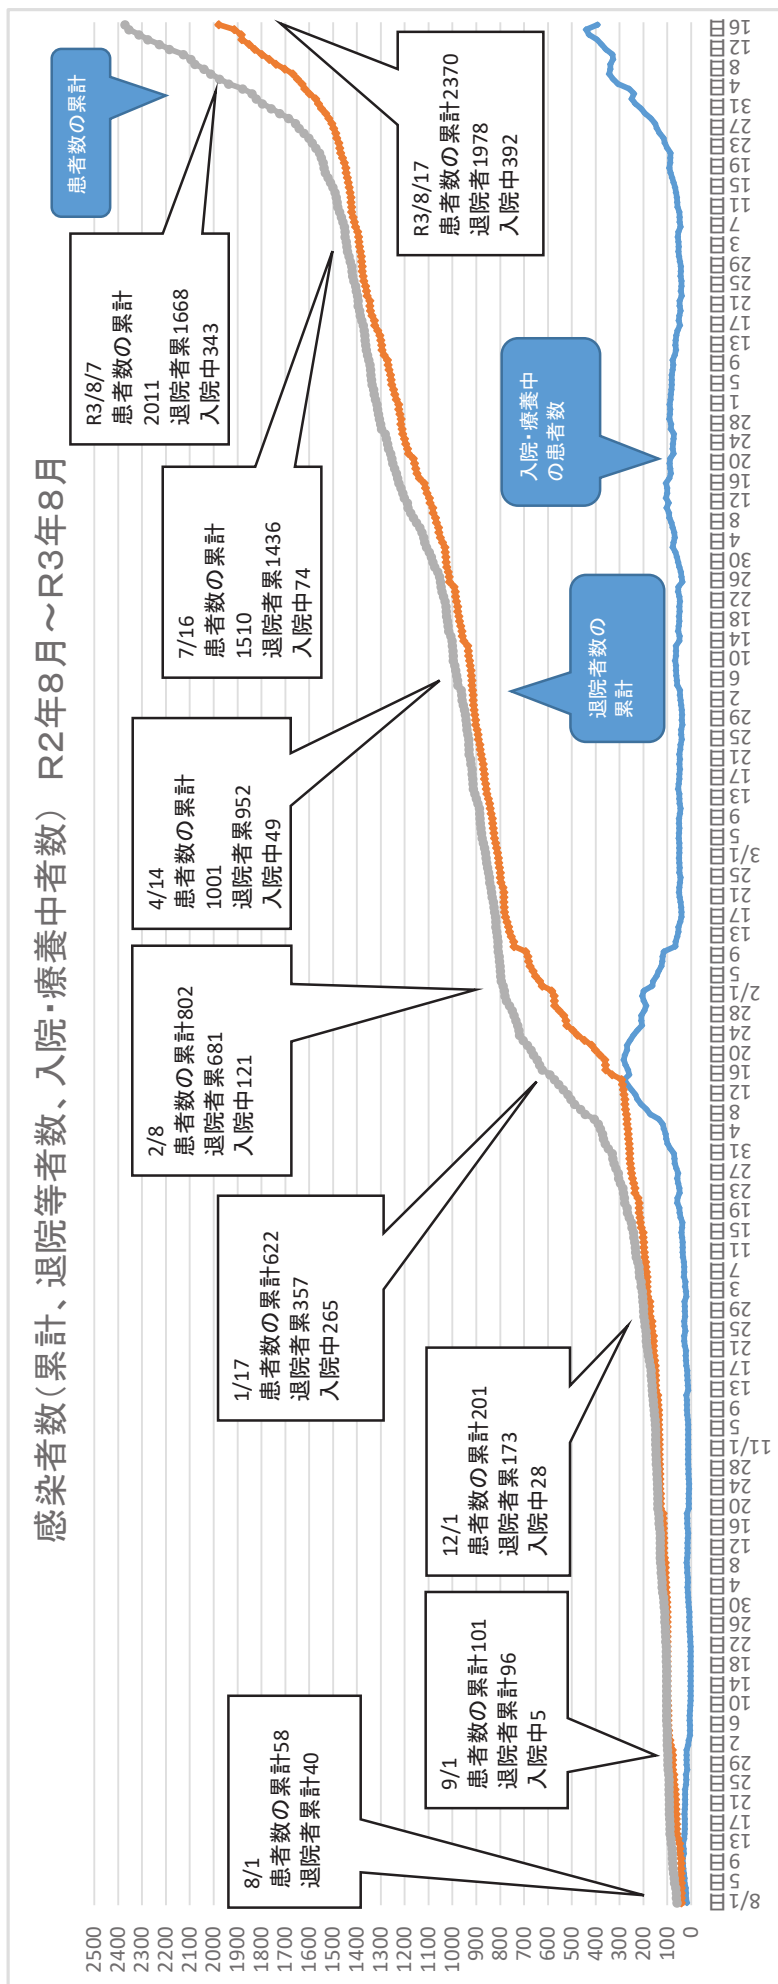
感染者数（累計、退院等者数、入院・療養中者数）　R2年8月～R3年8月

患者数の累計

R3/8/7
患者数の累計
2011
退院者累1668
入院中343

R3/8/17
患者数の累計2370
退院者1978
入院中392

入院・療養中の患者数

7/16
患者数の累計
1510
退院者累1436
入院中74

退院者数の累計

4/14
患者数の累計
1001
退院者累952
入院中49

2/8
患者数の累計802
退院者累681
入院中121

1/17
患者数の累計622
退院者累357
入院中265

12/1
患者数の累計201
退院者累173
入院中28

9/1
患者数の累計101
退院者累計96
入院中5

8/1
患者数の累計58
退院者累計40

2500
2400
2300
2200
2100
2000
1900
1800
1700
1600
1500
1400
1300
1200
1100
1000
900
800
700
600
500
400
300
200
100
0

8/1日 5日 9日 13日 17日 21日 25日 29日 2日 6日 10日 14日 18日 22日 26日 30日 4日 8日 12日 16日 20日 24日 28日 11/1日 5日 9日 13日 17日 21日 25日 29日 3日 7日 11日 15日 19日 23日 27日 31日 4日 8日 12日 16日 20日 24日 28日 2/1日 5日 9日 13日 17日 21日 25日 3/1日 5日 9日 13日 17日 21日 25日 29日 2日 6日 10日 14日 18日 22日 26日 30日 4日 8日 12日 16日 20日 24日 28日 1日 5日 9日 13日 17日 21日 25日 29日 3日 7日 11日 15日 19日 23日 27日 31日 4日 8日 12日 16日